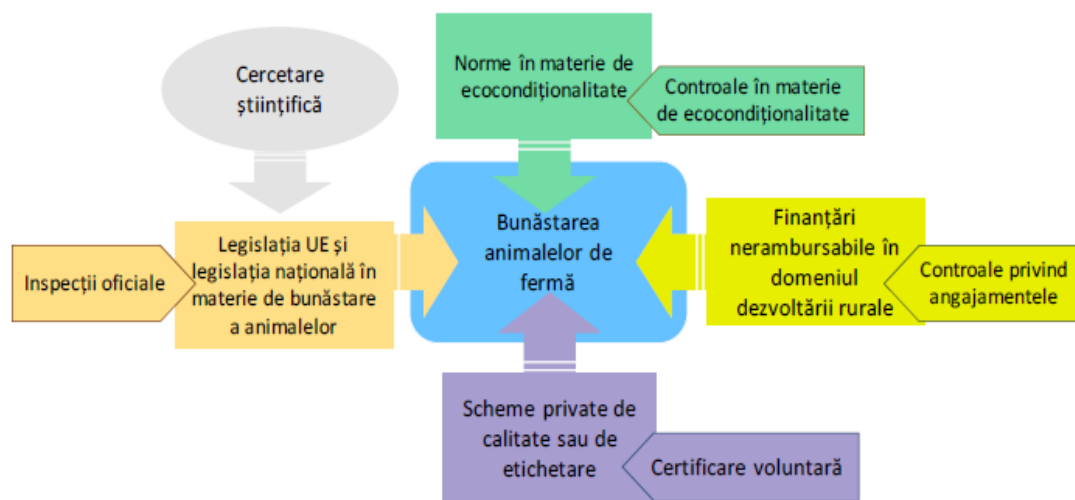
Cercetare științifică

Norme în materie de ecocondiționalitate

Controale în materie de ecocondiționalitate

Inspecții oficiale

Legislația UE și legislația națională în materie de bunăstare a animalelor

Bunăstarea animalelor de fermă

Finanțări nerambursabile în domeniul dezvoltării rurale

Controale privind angajamentele

Scheme private de calitate sau de etichetare

Certificare voluntară